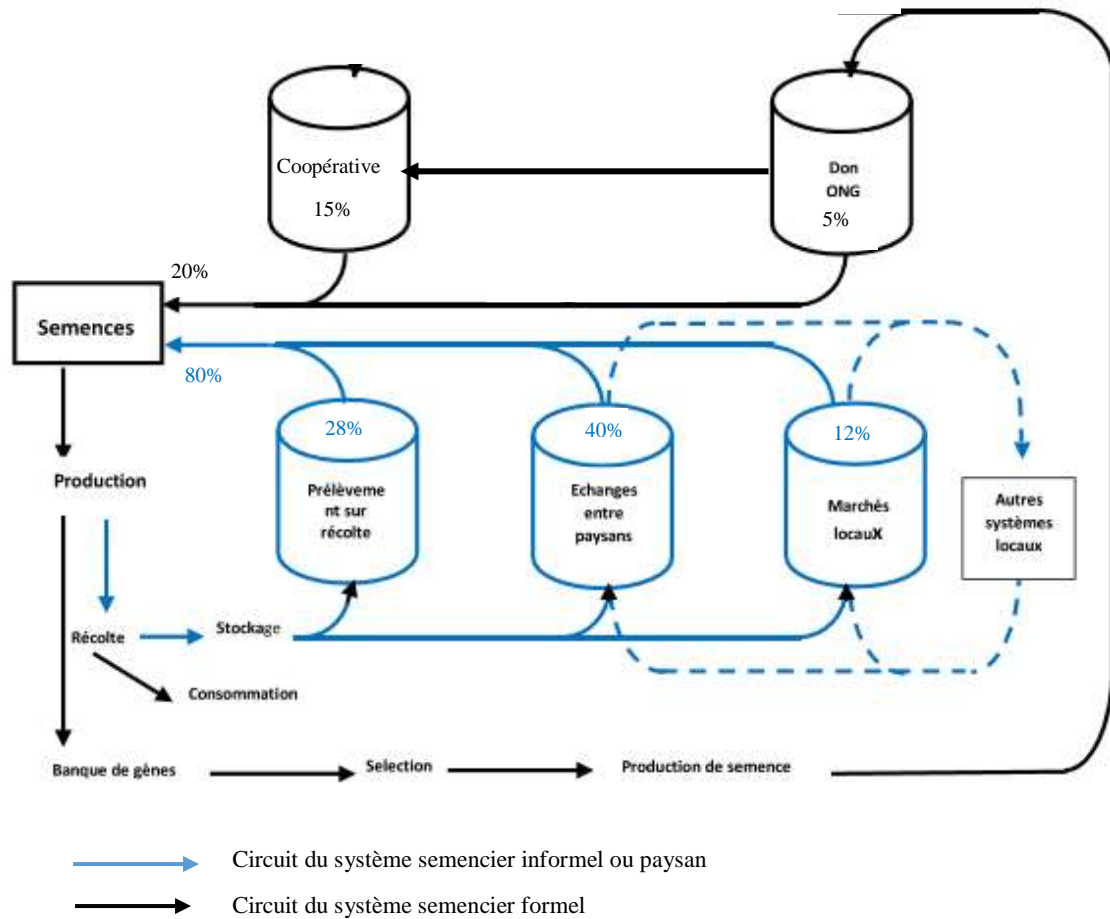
Coopérative
15%

Don
ONG
5%

20%

Semences

80%

28%
Prélèvement sur récolte

40%
Echanges entre paysans

12%
Marchés locauX

Autres systèmes locaux

Production

Récolte

Stockage

Consommation

Banque de gènes

Selection

Production de semence

Circuit du système semencier informel ou paysan

Circuit du système semencier formel